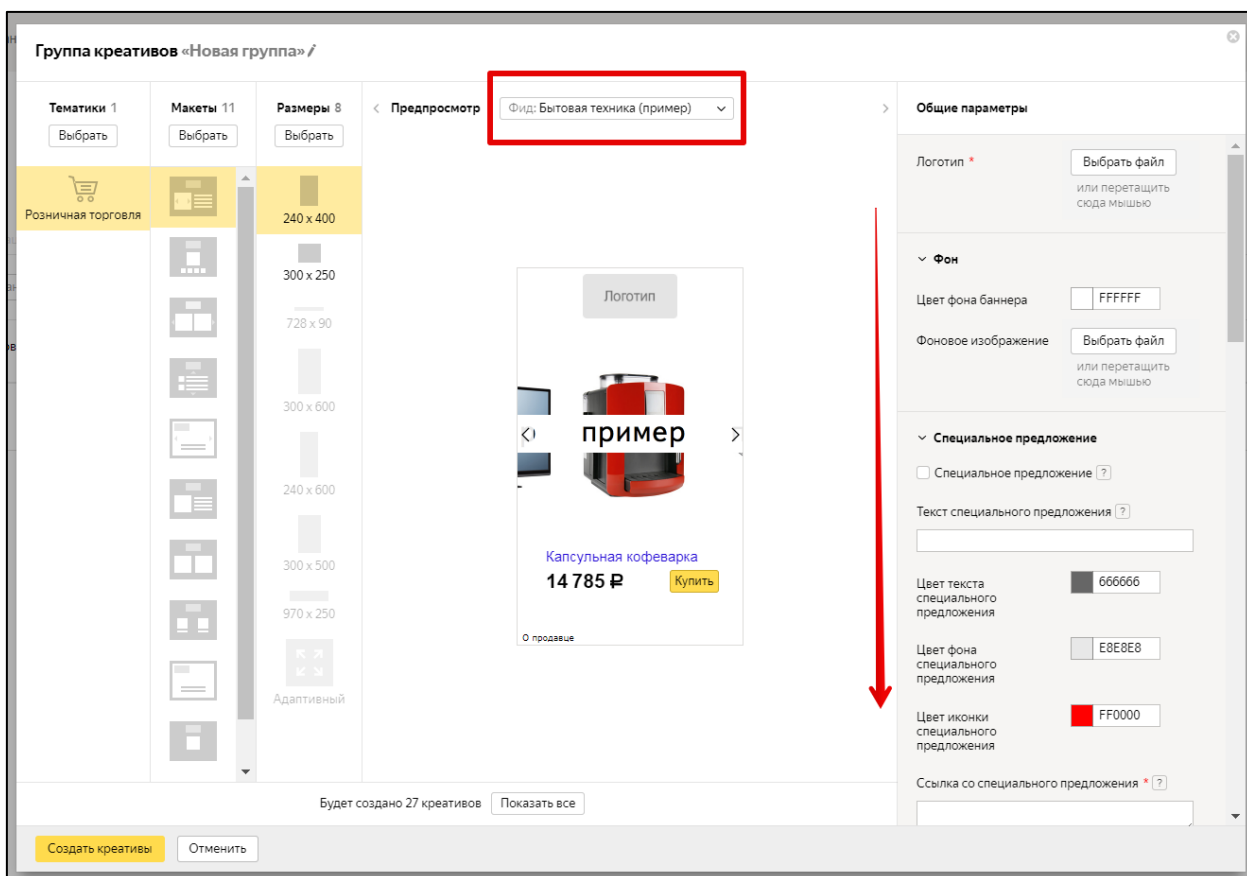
Группа креативов «Новая группа»

Тематики 1
Выбрать
Розничная торговля

Макеты 11
Выбрать

Размеры 8
Выбрать
240 x 400
300 x 250
728 x 90
300 x 600
240 x 600
300 x 500
970 x 250
Адаптивный

Предпросмотр
Фид: Бытовая техника (пример)

Логотип
пример
Капсульная кофеварка
14 785 ₽
Купить
О продавце

Будет создано 27 креативов
Показать все

Общие параметры

Логотип *
Выбрать файл
или перетащить сюда мышью

Фон
Цвет фона баннера
FFFFFF
Фоновое изображение
Выбрать файл
или перетащить сюда мышью

Специальное предложение
Специальное предложение ?
Текст специального предложения ?
Цвет текста специального предложения
666666
Цвет фона специального предложения
E8E8E8
Цвет иконки специального предложения
FF0000
Ссылка со специального предложения * ?

Создать креативы
Отменить